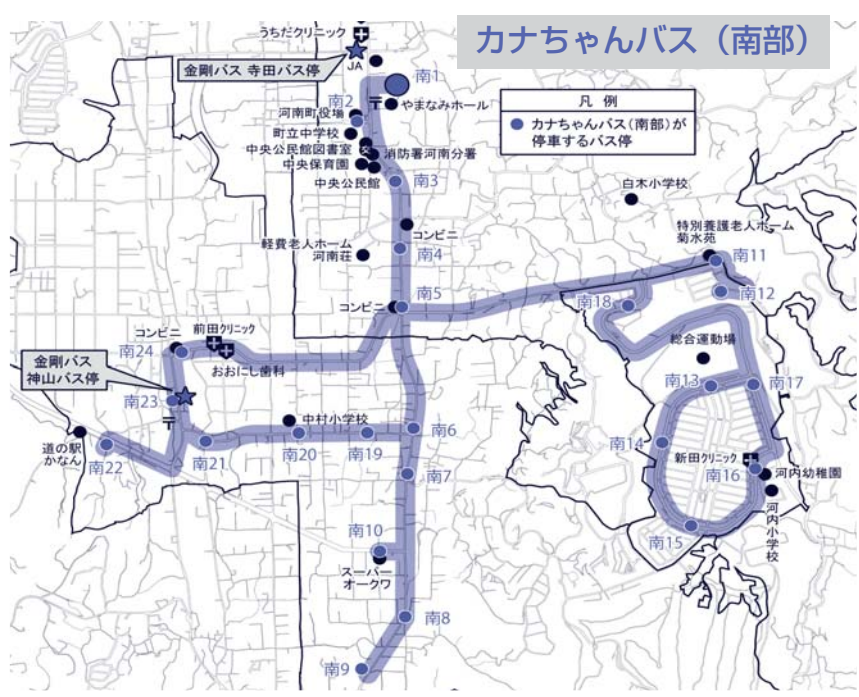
カナちゃんバス（南部）

凡例
カナちゃんバス（南部）が停車するバス停

うちだクリニック
JA
金剛バス 寺田バス停
南1
南2
やまなみホール
河南町役場
町立中学校
中央公民館図書室
消防署河南分署
中央保育園
中央公民館
南3
コンビニ
軽費老人ホーム
河南荘
南4
白木小学校
特別養護老人ホーム
菊水苑
南11
南12
コンビニ
南5
南18
総合運動場
コンビニ
前田クリニック
南24
おおにし歯科
金剛バス
神山バス停
南23
中村小学校
南6
南13
南17
道の駅
かなん
南22
南21
南20
南19
南14
新田クリニック
南16
河内幼稚園
南7
河内小学校
南10
スーパーオークワ
南15
南8
南9